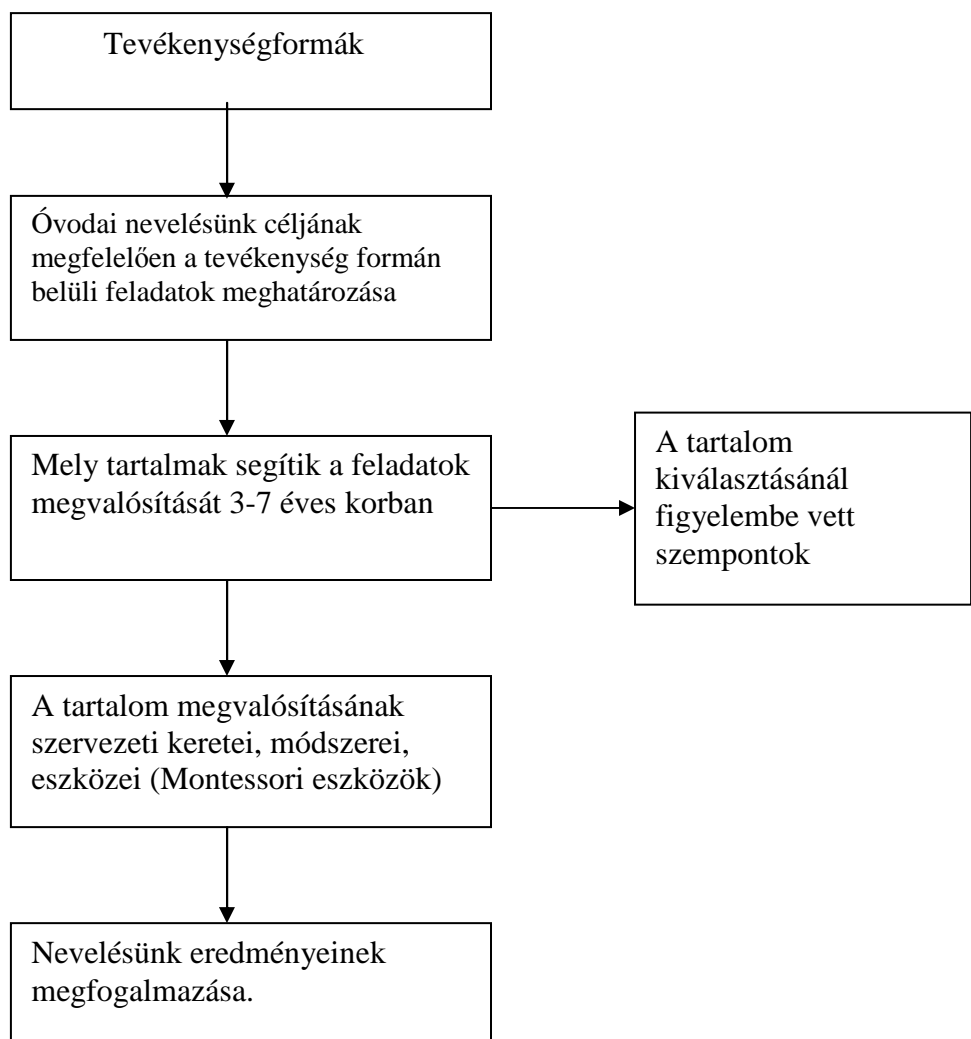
Tevékenységformák

Óvodai nevelésünk céljának megfelelően a tevékenység formán belüli feladatok meghatározása

Mely tartalmak segítik a feladatok megvalósítását 3-7 éves korban

A tartalom kiválasztásánál figyelembe vett szempontok

A tartalom megvalósításának szervezeti keretei, módszerei, eszközei (Montessori eszközök)

Nevelésünk eredményeinek megfogalmazása.